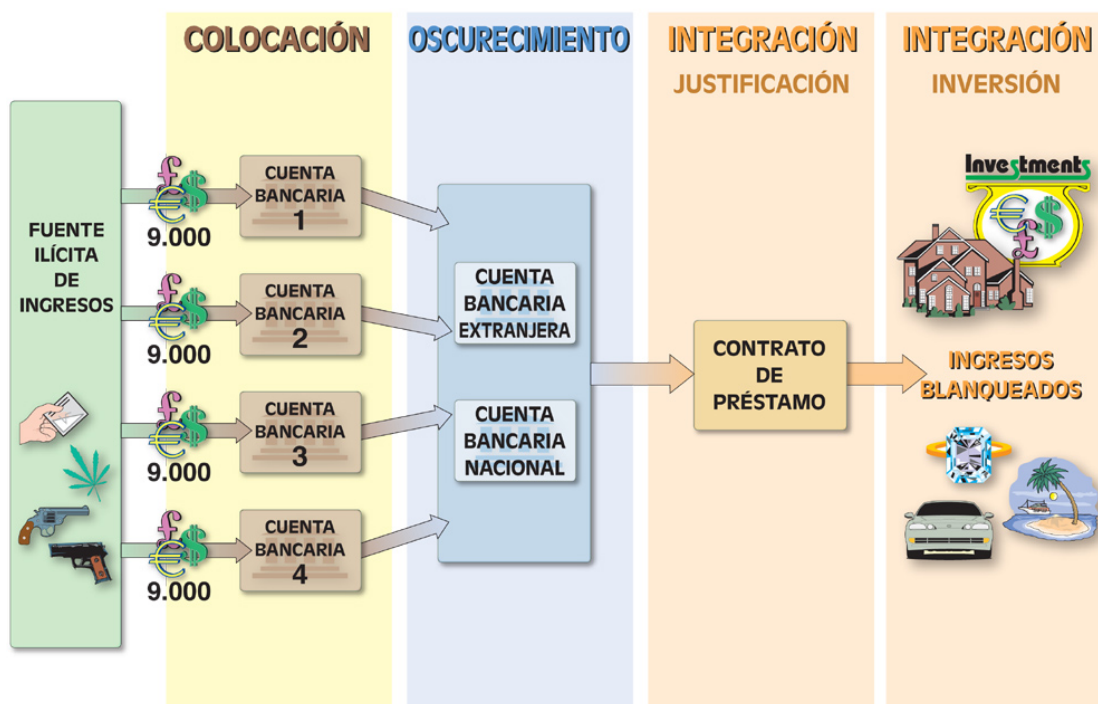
COLOCACIÓN

OSCURECIMIENTO

INTEGRACIÓN
JUSTIFICACIÓN

INTEGRACIÓN
INVERSIÓN

FUENTE ILÍCITA DE INGRESOS

£ € $
9.000

CUENTA BANCARIA 1

£ € $
9.000

CUENTA BANCARIA 2

£ € $
9.000

CUENTA BANCARIA 3

£ € $
9.000

CUENTA BANCARIA 4

CUENTA BANCARIA EXTRANJERA

CUENTA BANCARIA NACIONAL

CONTRATO DE PRÉSTAMO

Investments
€ £ $

INGRESOS BLANQUEADOS